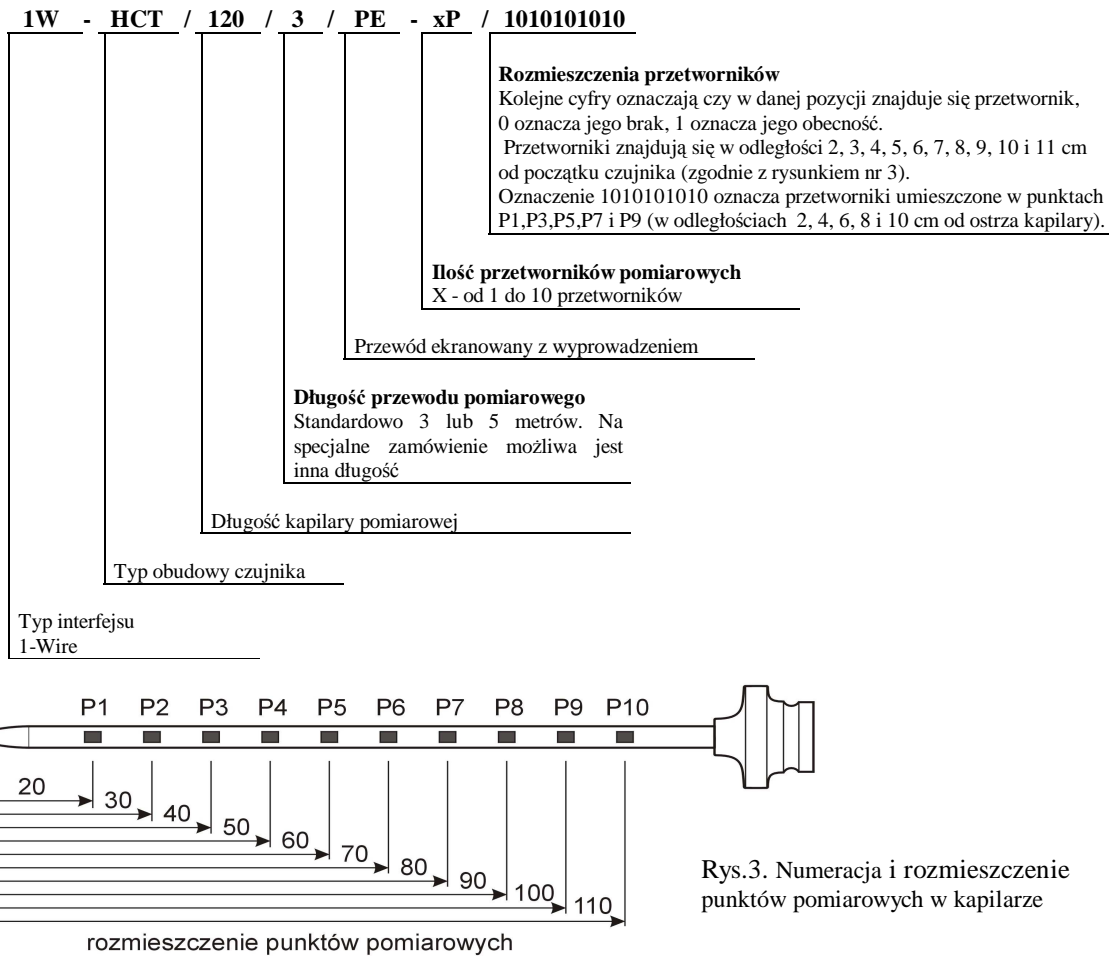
1W - HCT / 120 / 3 / PE - xP / 1010101010

**Rozmieszczenia przetworników**
Kolejne cyfry oznaczają czy w danej pozycji znajduje się przetwornik, 0 oznacza jego brak, 1 oznacza jego obecność.
Przetworniki znajdują się w odległości 2, 3, 4, 5, 6, 7, 8, 9, 10 i 11 cm od początku czujnika (zgodnie z rysunkiem nr 3).
Oznaczenie 1010101010 oznacza przetworniki umieszczone w punktach P1,P3,P5,P7 i P9 (w odległościach 2, 4, 6, 8 i 10 cm od ostrza kapilary).

**Ilość przetworników pomiarowych**
X - od 1 do 10 przetworników

Przewód ekranowany z wyprowadzeniem

**Długość przewodu pomiarowego**
Standardowo 3 lub 5 metrów. Na specjalne zamówienie możliwa jest inna długość

Długość kapilary pomiarowej

Typ obudowy czujnika

Typ interfejsu
1-Wire

P1 P2 P3 P4 P5 P6 P7 P8 P9 P10

20 30 40 50 60 70 80 90 100 110

rozmieszczenie punktów pomiarowych

Rys.3. Numeracja i rozmieszczenie punktów pomiarowych w kapilarze